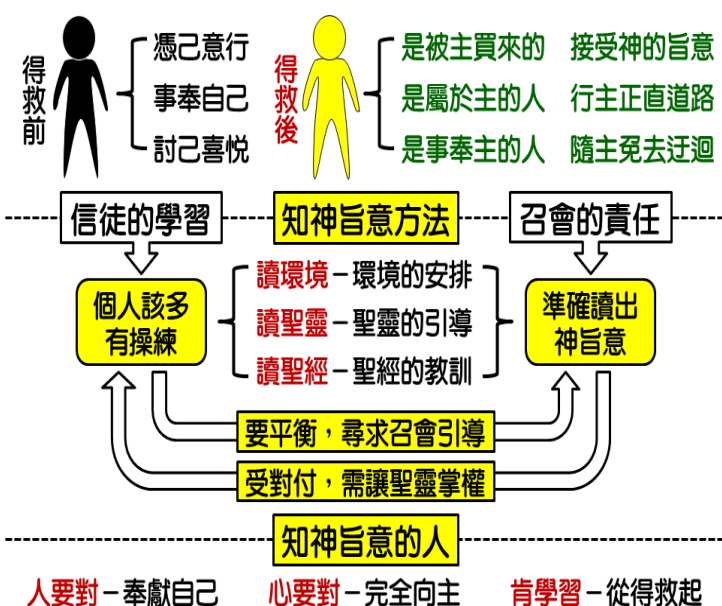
得救前

憑己意行
事奉自己
討己喜悅

得救後

是被主買來的　接受神的旨意
是屬於主的人　行主正直道路
是事奉主的人　隨主免去迂迴

信徒的學習

知神旨意方法

召會的責任

個人該多有操練

讀環境－環境的安排
讀聖靈－聖靈的引導
讀聖經－聖經的教訓

準確讀出神旨意

要平衡，尋求召會引導

受對付，需讓聖靈掌權

知神旨意的人

人要對－奉獻自己　心要對－完全向主　肯學習－從得救起